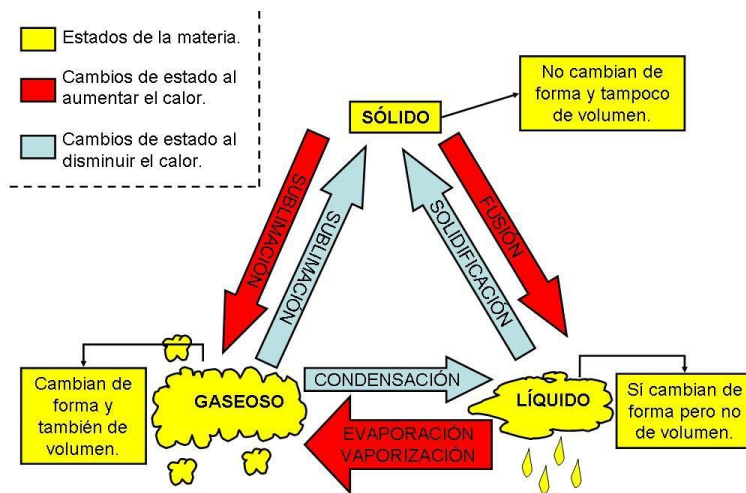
Estados de la materia.

Cambios de estado al aumentar el calor.

Cambios de estado al disminuir el calor.

SÓLIDO

No cambian de forma y tampoco de volumen.

SUBLIMACIÓN

SUBLIMACIÓN

SOLIDIFICACIÓN

FUSIÓN

Cambian de forma y también de volumen.

GASEOSO

CONDENSACIÓN

LÍQUIDO

Si cambian de forma pero no de volumen.

EVAPORACIÓN
VAPORIZACIÓN